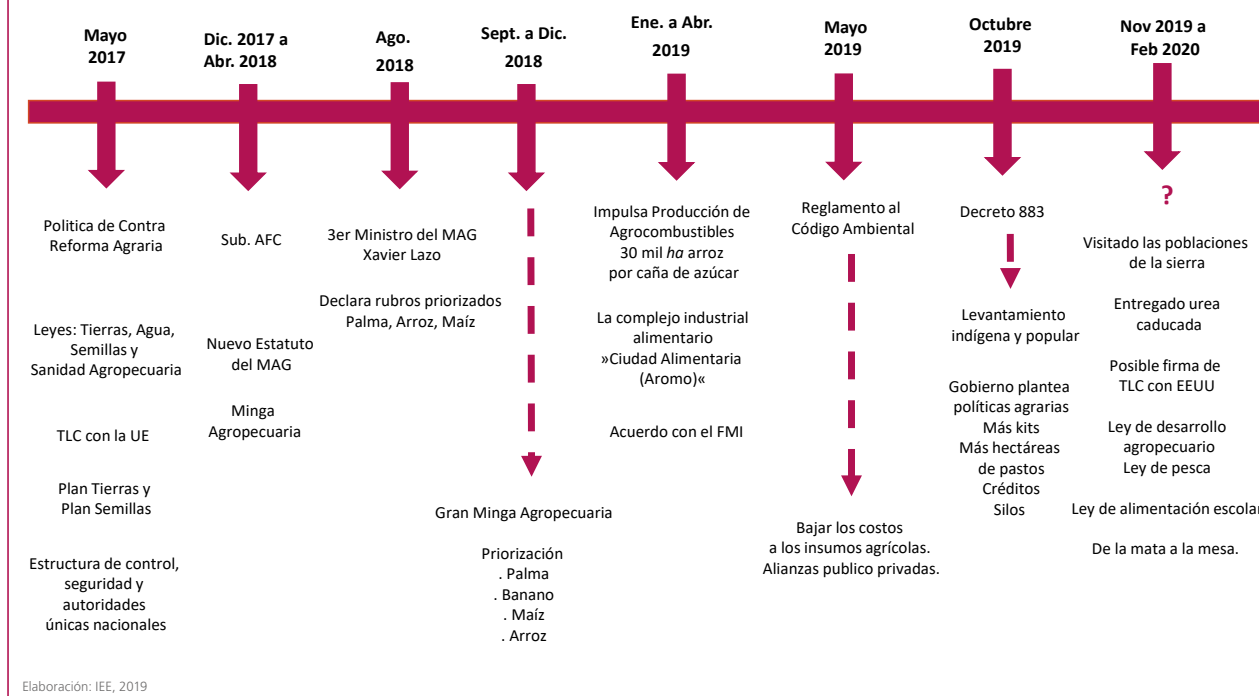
Mayo 2017

Dic. 2017 a Abr. 2018

Ago. 2018

Sept. a Dic. 2018

Ene. a Abr. 2019

Mayo 2019

Octubre 2019

Nov 2019 a Feb 2020

Politica de Contra Reforma Agraria

Leyes: Tierras, Agua, Semillas y Sanidad Agropecuaria

TLC con la UE

Plan Tierras y Plan Semillas

Estructura de control, seguridad y autoridades únicas nacionales

Sub. AFC

Nuevo Estatuto del MAG

Minga Agropecuaria

3er Ministro del MAG Xavier Lazo

Declara rubros priorizados Palma, Arroz, Maíz

Gran Minga Agropecuaria

Priorización
. Palma
. Banano
. Maíz
. Arroz

Impulsa Producción de Agrocombustibles 30 mil *ha* arroz por caña de azúcar

La complejo industrial alimentario »Ciudad Alimentaria (Aromo)«

Acuerdo con el FMI

Reglamento al Código Ambiental

Bajar los costos a los insumos agrícolas. Alianzas publico privadas.

Decreto 883

Levantamiento indígena y popular

Gobierno plantea políticas agrarias
Más kits
Más hectáreas de pastos
Créditos
Silos

?

Visitado las poblaciones de la sierra

Entregado urea caducada

Posible firma de TLC con EEUU

Ley de desarrollo agropecuario
Ley de pesca

Ley de alimentación escolar

De la mata a la mesa.

Elaboración: IEE, 2019